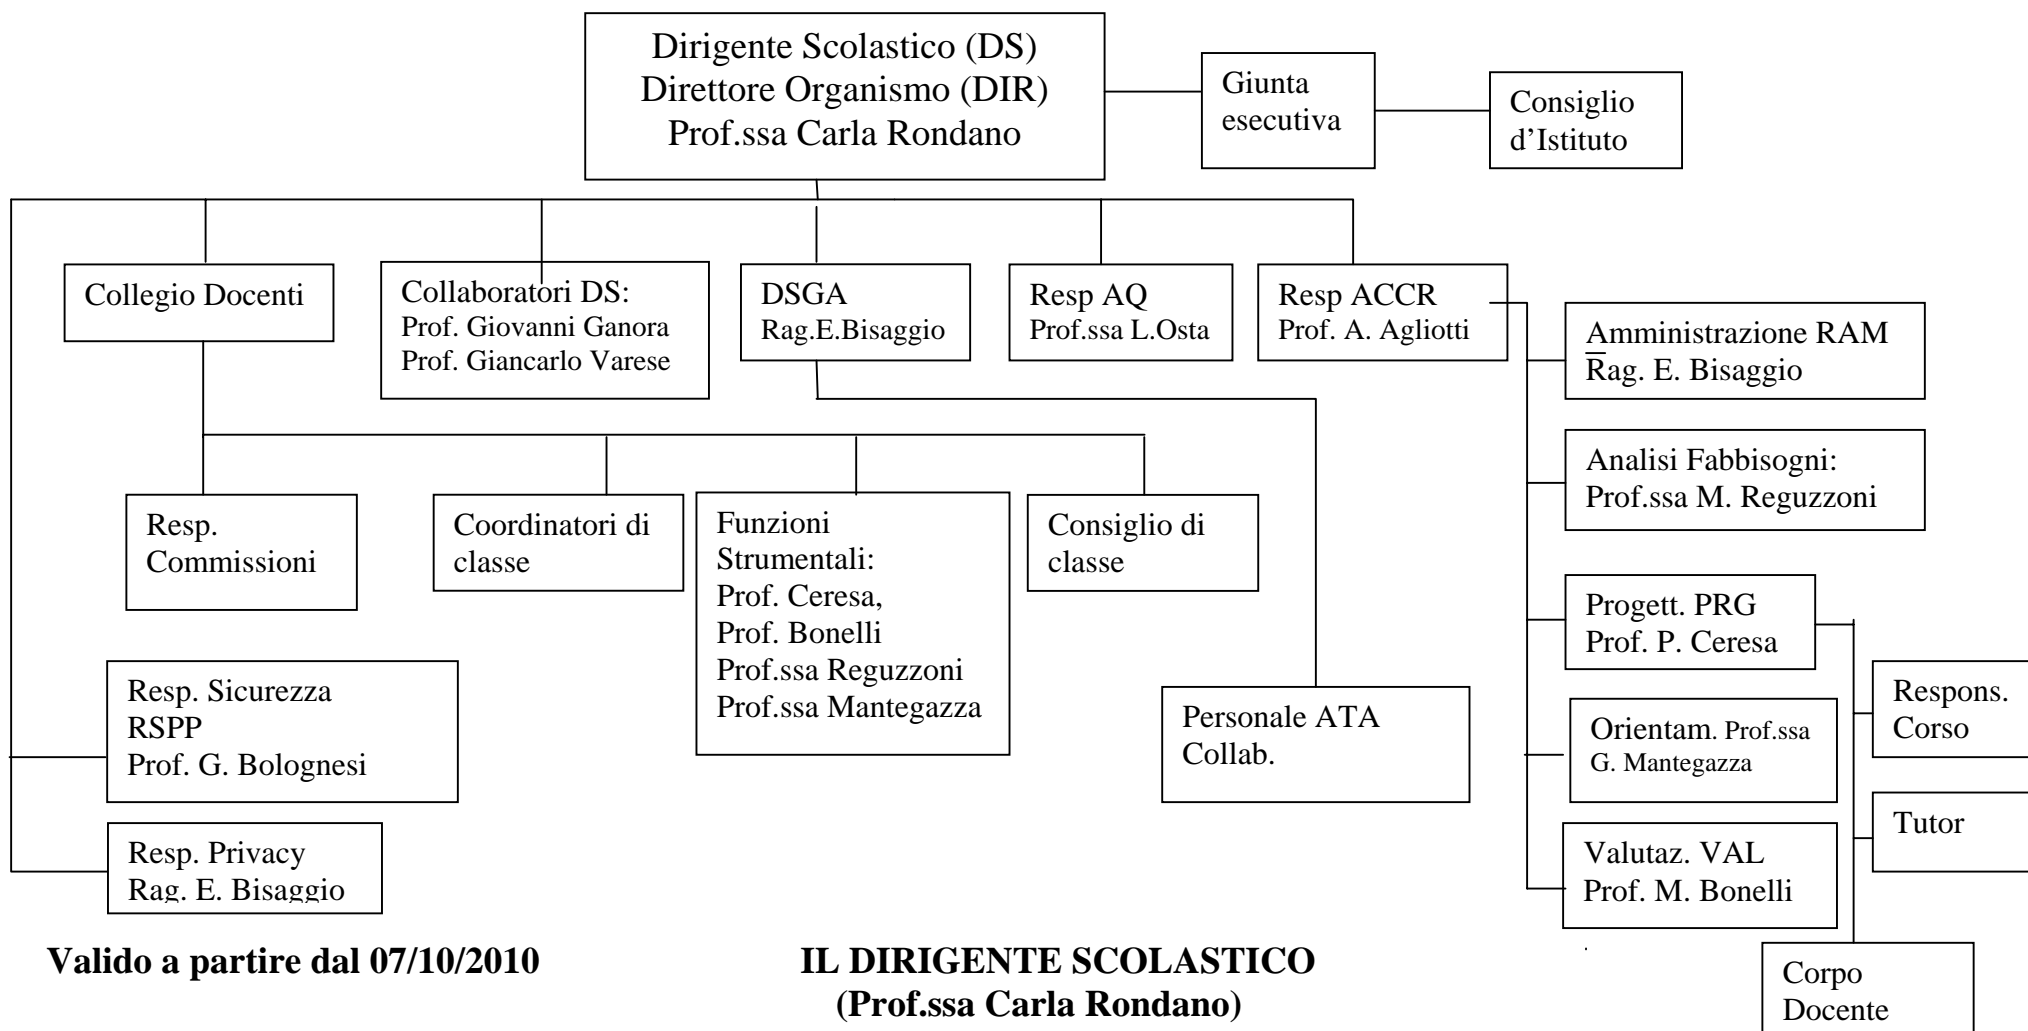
Dirigente Scolastico (DS)
Direttore Organismo (DIR)
Prof.ssa Carla Rondano

Giunta esecutiva

Consiglio d'Istituto

Collegio Docenti

Collaboratori DS:
Prof. Giovanni Ganora
Prof. Giancarlo Varese

DSGA
Rag.E.Bisaggio

Resp AQ
Prof.ssa L.Osta

Resp ACCR
Prof. A. Agliotti

Amministrazione RAM
Rag. E. Bisaggio

Analisi Fabbisogni:
Prof.ssa M. Reguzzoni

Resp. Commissioni

Coordinatori di classe

Funzioni Strumentali:
Prof. Ceresa,
Prof. Bonelli
Prof.ssa Reguzzoni
Prof.ssa Mantegazza

Consiglio di classe

Progett. PRG
Prof. P. Ceresa

Respons. Corso

Resp. Sicurezza
RSPP
Prof. G. Bolognesi

Personale ATA
Collab.

Orientam. Prof.ssa G. Mantegazza

Tutor

Resp. Privacy
Rag. E. Bisaggio

Valutaz. VAL
Prof. M. Bonelli

Valido a partire dal 07/10/2010

IL DIRIGENTE SCOLASTICO
(Prof.ssa Carla Rondano)

Corpo Docente